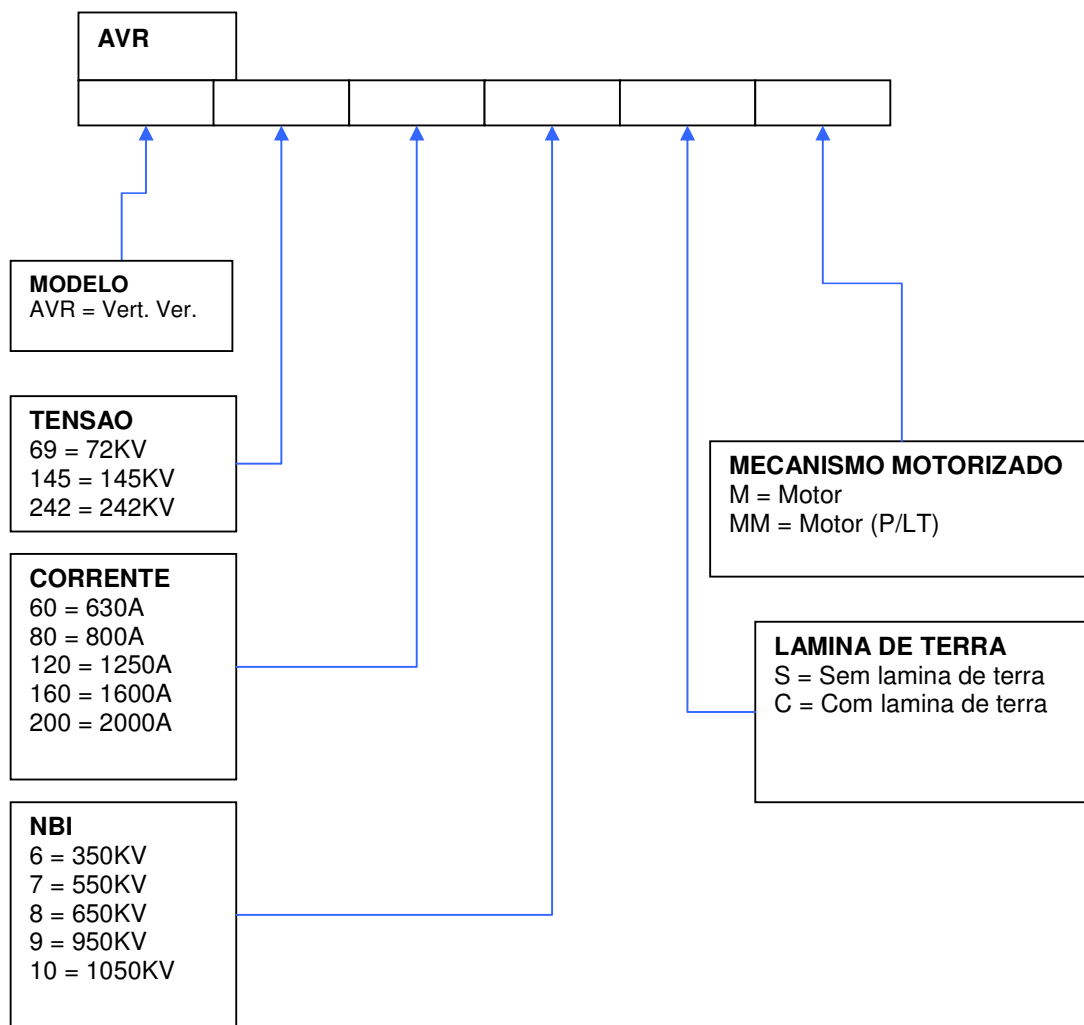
AVR

MODELO
AVR = Vert. Ver.

TENSAO
69 = 72KV
145 = 145KV
242 = 242KV

CORRENTE
60 = 630A
80 = 800A
120 = 1250A
160 = 1600A
200 = 2000A

NBI
6 = 350KV
7 = 550KV
8 = 650KV
9 = 950KV
10 = 1050KV

MECANISMO MOTORIZADO
M = Motor
MM = Motor (P/LT)

LAMINA DE TERRA
S = Sem lamina de terra
C = Com lamina de terra